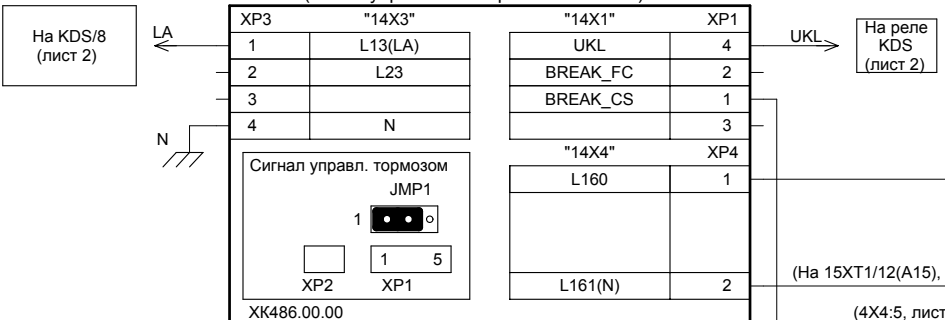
На KDS/8 (лист 2)

LA

N

| XP3 | "14X3" |
|---|---|
| 1 | L13(LA) |
| 2 | L23 |
| 3 | |
| 4 | N |

| "14X1" | XP1 |
|---|---|
| UKL | 4 |
| BREAK_FC | 2 |
| BREAK_CS | 1 |
| | 3 |

UKL

На реле KDS (лист 2)

Сигнал управл. тормозом

JMP1

1

1 5

XP2 XP1

| "14X4" | XP4 |
|---|---|
| L160 | 1 |
| L161(N) | 2 |

(На 15XT1/12(A15),

(4X4:5, лист

XK486.00.00